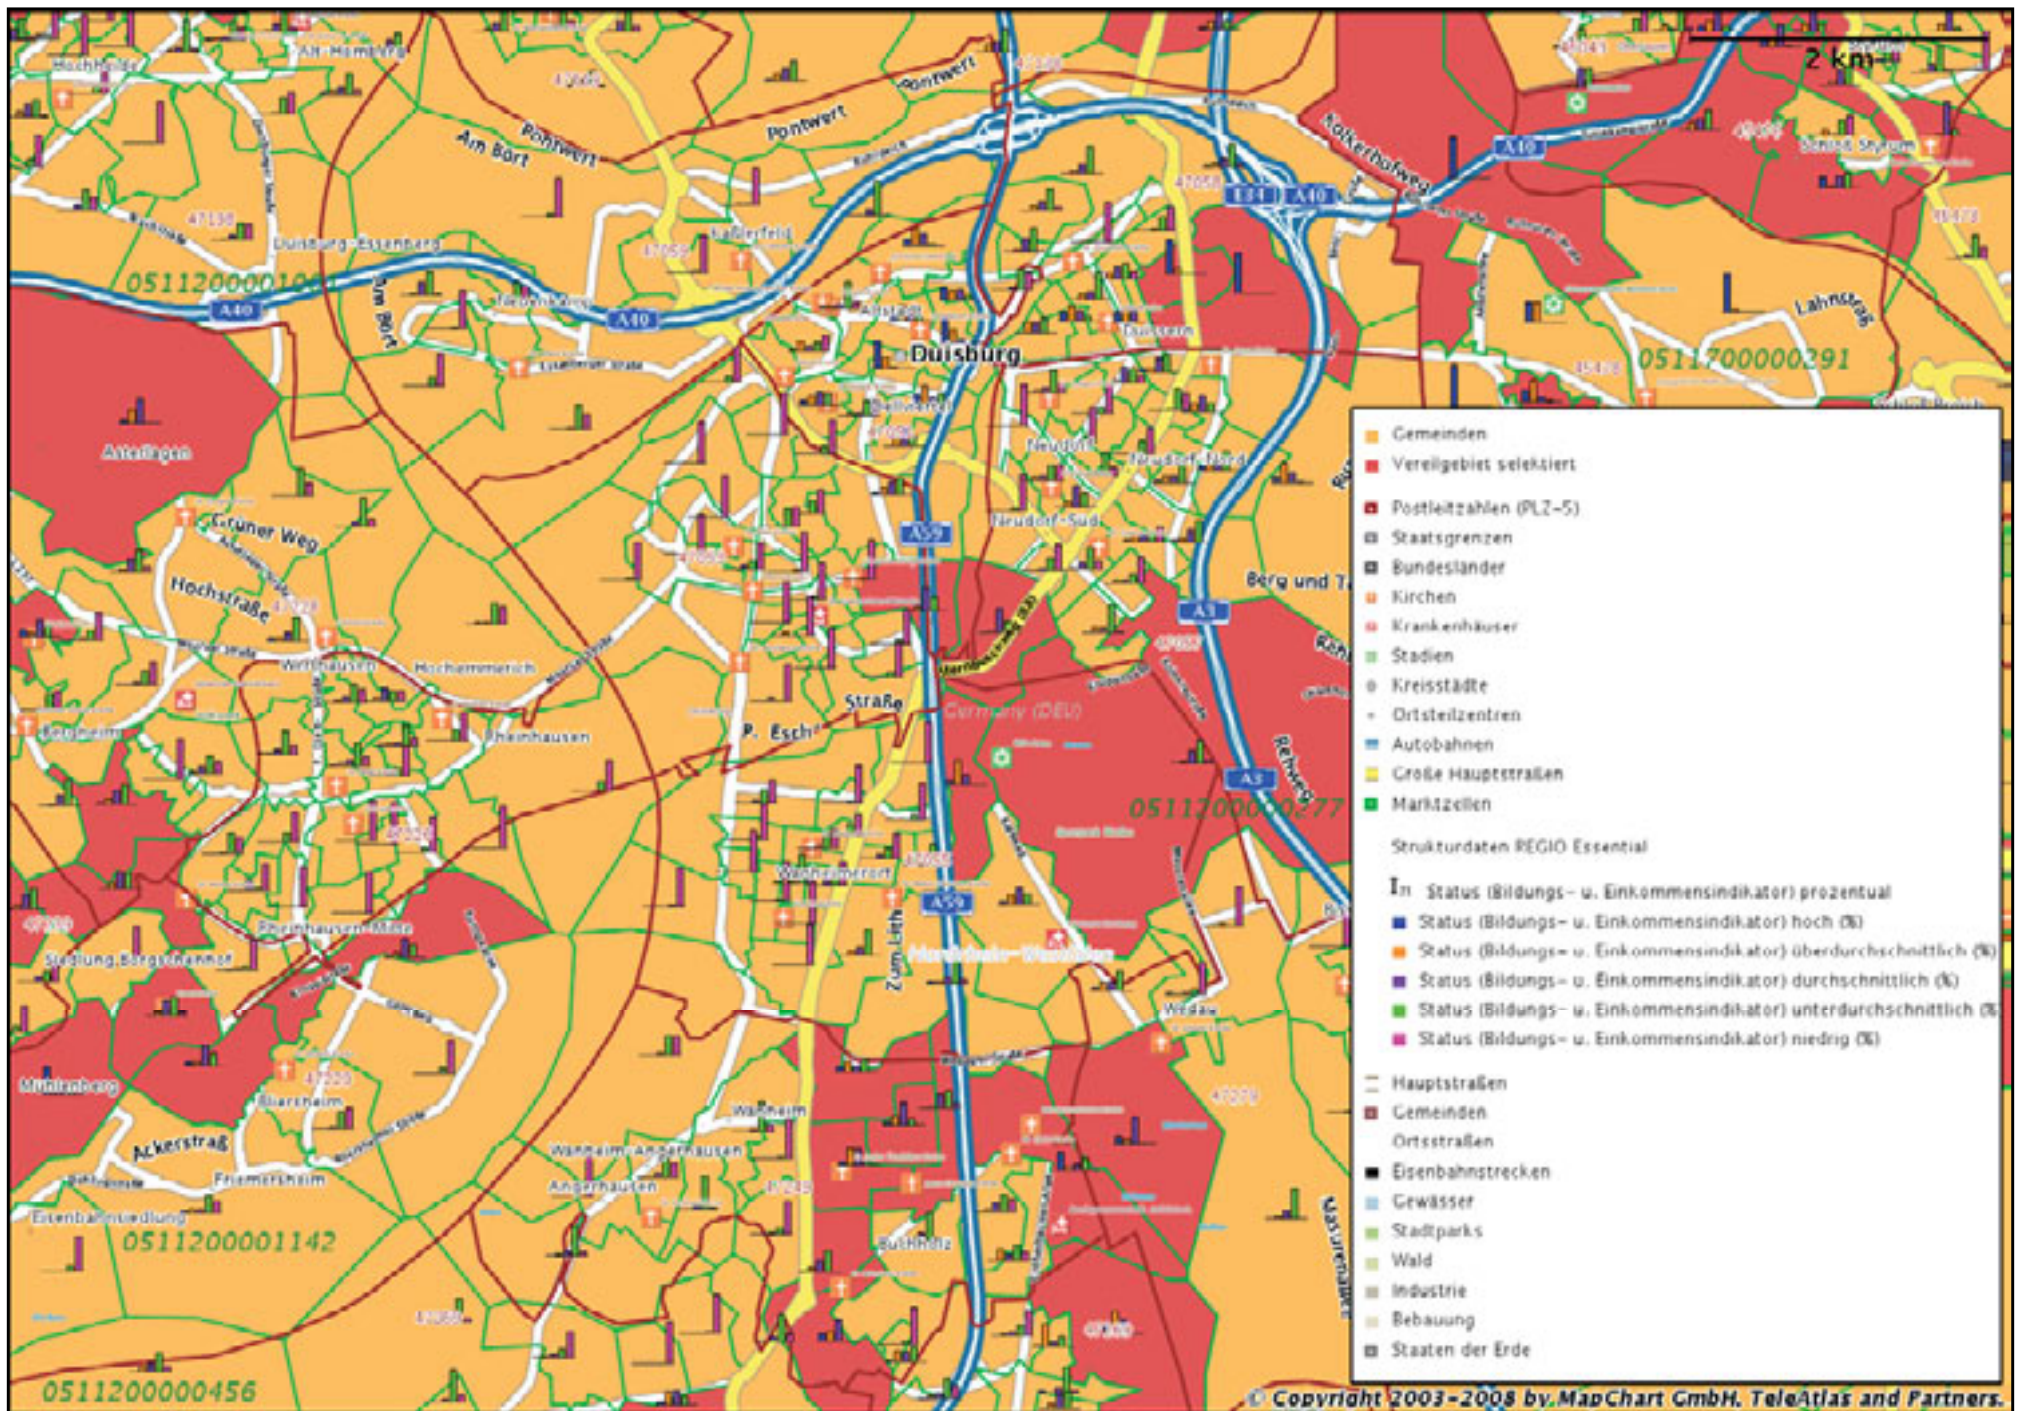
2 km

Alt-Homberg
Hochheide
Ponwert
Am Bört
Pontwert
Pontwert
Kolkerhofweg
A40
A40
A40
E31
Kaßlerfeld
Duisburg-Essenberg
051120000010
Am Bört
A40
A40
Duisburg
0511700000291
Lahnstraß
Asterlagen
Neudorf
Neudorf-Nord
Grüner Weg
Hochstraße
A59
Neudorf-Süd
Berg und T
A3
Werthausen
Hochemmerich
Straße
P. Esch
Rheinhausen
Germany (DEU)
Bergheim
A3
0511200000277
Rehweg
Wanheimerort
A59
Rheinhausen-Mitte
Zum Lith
Siedlung Bergschenhof
Wedau
Mühlenberg
Wanheim
Ackerstraß
Wanheim-Angerhausen
Angerhausen
Friemersheim
Eisenbahnsiedlung
0511200001142
Buchholz
Masurenallee
0511200000456

Gemeinden
Verellgebiet selektiert
Postleitzahlen (PLZ-5)
Staatsgrenzen
Bundesländer
Kirchen
Krankenhäuser
Stadien
Kreisstädte
Ortsteilzentren
Autobahnen
Große Hauptstraßen
Marktzellen
Strukturdaten REGIO Essential
Status (Bildungs- u. Einkommensindikator) prozentual
Status (Bildungs- u. Einkommensindikator) hoch (%)
Status (Bildungs- u. Einkommensindikator) überdurchschnittlich (%)
Status (Bildungs- u. Einkommensindikator) durchschnittlich (%)
Status (Bildungs- u. Einkommensindikator) unterdurchschnittlich (%)
Status (Bildungs- u. Einkommensindikator) niedrig (%)
Hauptstraßen
Gemeinden
Ortsstraßen
Eisenbahnstrecken
Gewässer
Stadtparks
Wald
Industrie
Bebauung
Staaten der Erde

© Copyright 2003-2008 by MapChart GmbH, TeleAtlas and Partners.